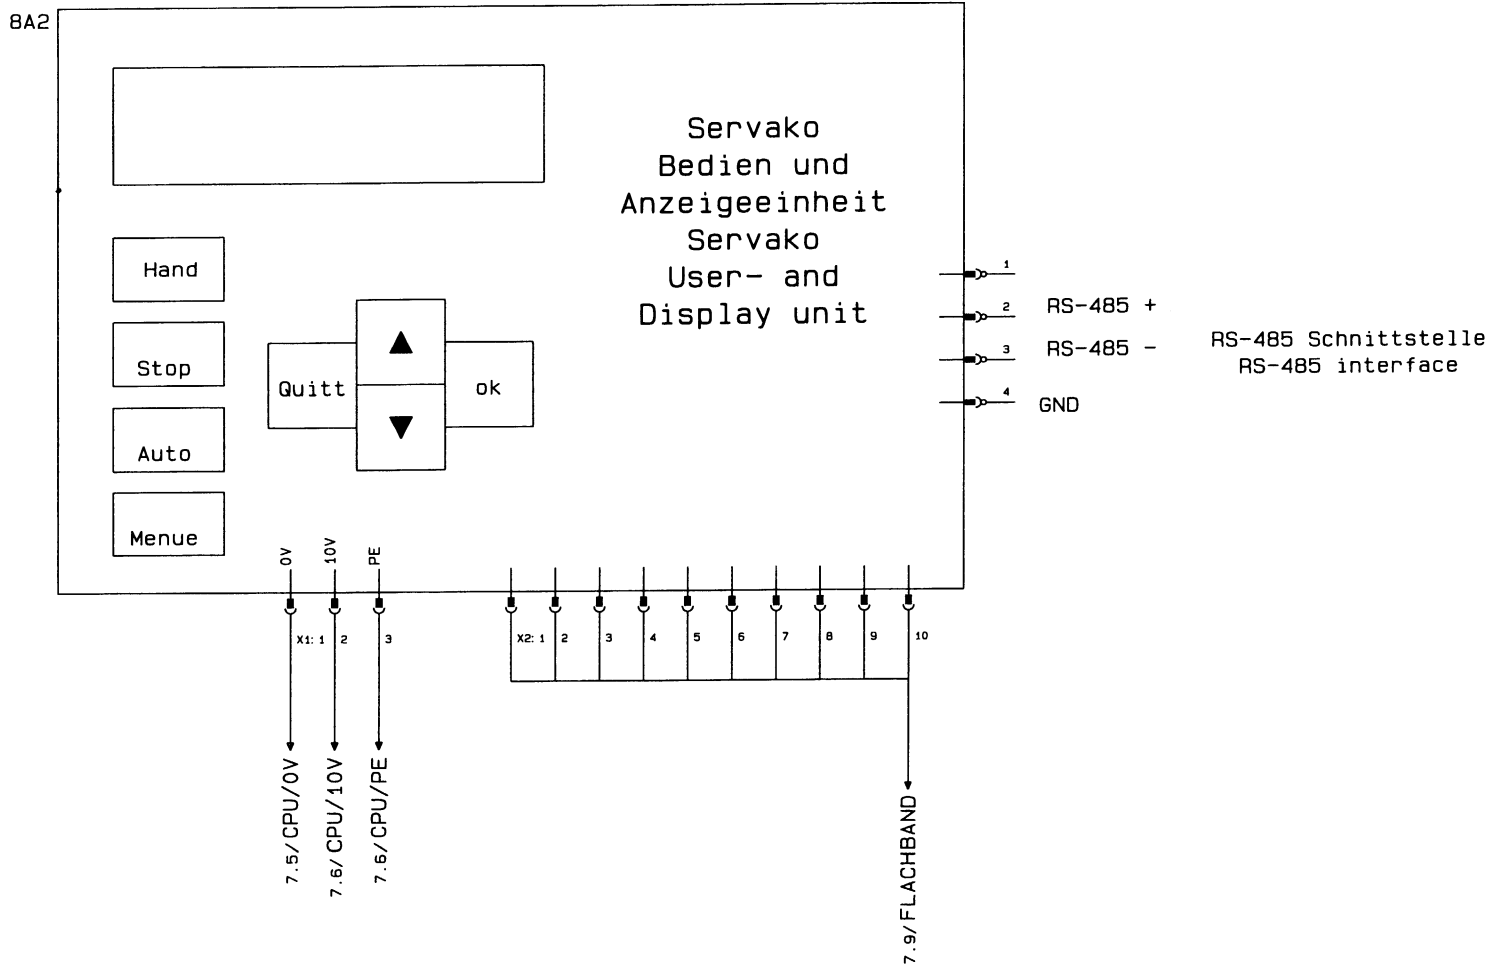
8A2

Servako
Bedien und
Anzeigeeinheit
Servako
User- and
Display unit

Hand

Stop

Auto

Menue

Quitt

ok

1
2 RS-485 +
3 RS-485 -
4 GND

RS-485 Schnittstelle
RS-485 interface

0V
10V
PE

X1: 1 2 3

X2: 1 2 3 4 5 6 7 8 9 10

7.5/CPU/0V
7.6/CPU/10V
7.6/CPU/PE

7.9/FLACHBAND